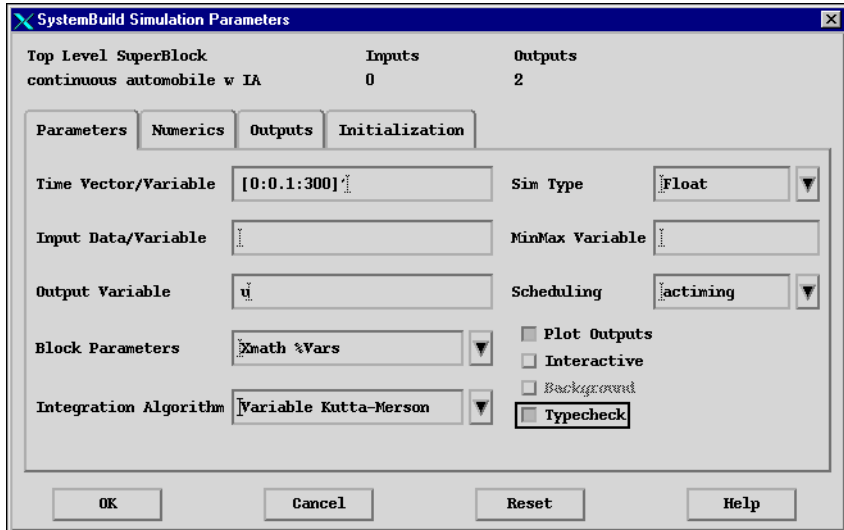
SystemBuild Simulation Parameters

Top Level SuperBlock
continuous automobile w IA

Inputs
0

Outputs
2

Parameters | Numerics | Outputs | Initialization

Time Vector/Variable [0:0.1:300]'

Sim Type Float

Input Data/Variable

MinMax Variable

Output Variable u

Scheduling actiming

Block Parameters Xmath %Vars

Plot Outputs

Interactive

Background

Integration Algorithm Variable Kutta-Merson

Typecheck

OK

Cancel

Reset

Help